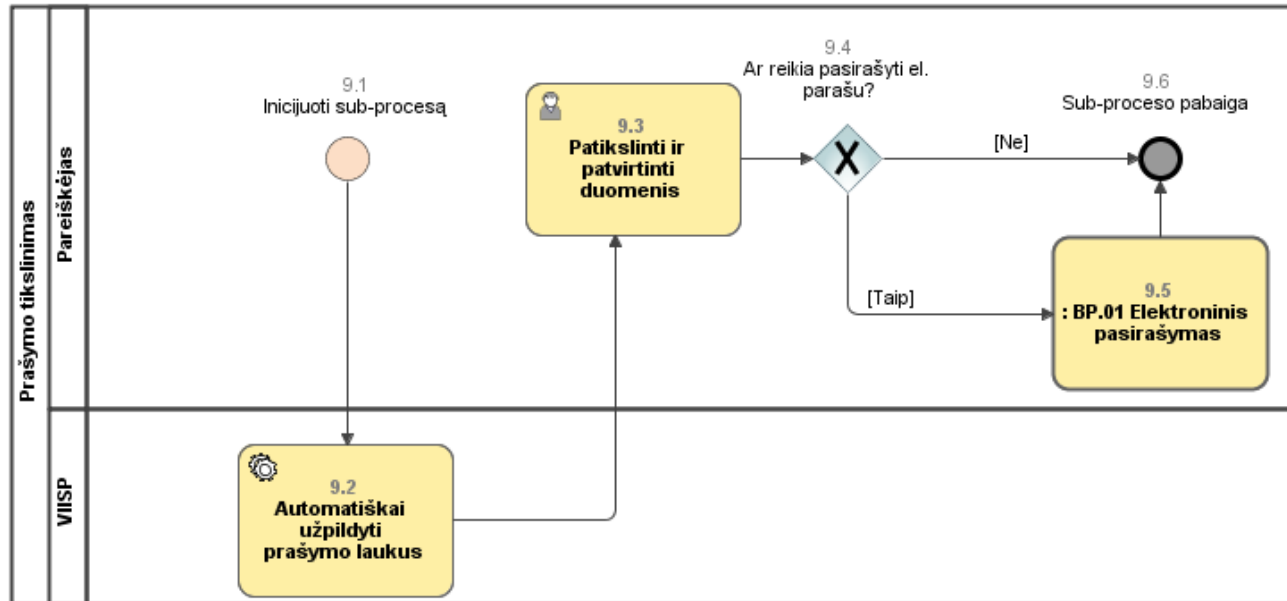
Prašymo tikslinimas

Pareiškėjas

9.1
Inicijuoti sub-procesą

9.3
Patikslinti ir patvirtinti duomenis

9.4
Ar reikia pasirašyti el. parašu?

[Ne]

9.6
Sub-proceso pabaiga

[Taip]

9.5
: BP.01 Elektroninis pasirašymas

VIISP

9.2
Automatiškai užpildyti prašymo laukus